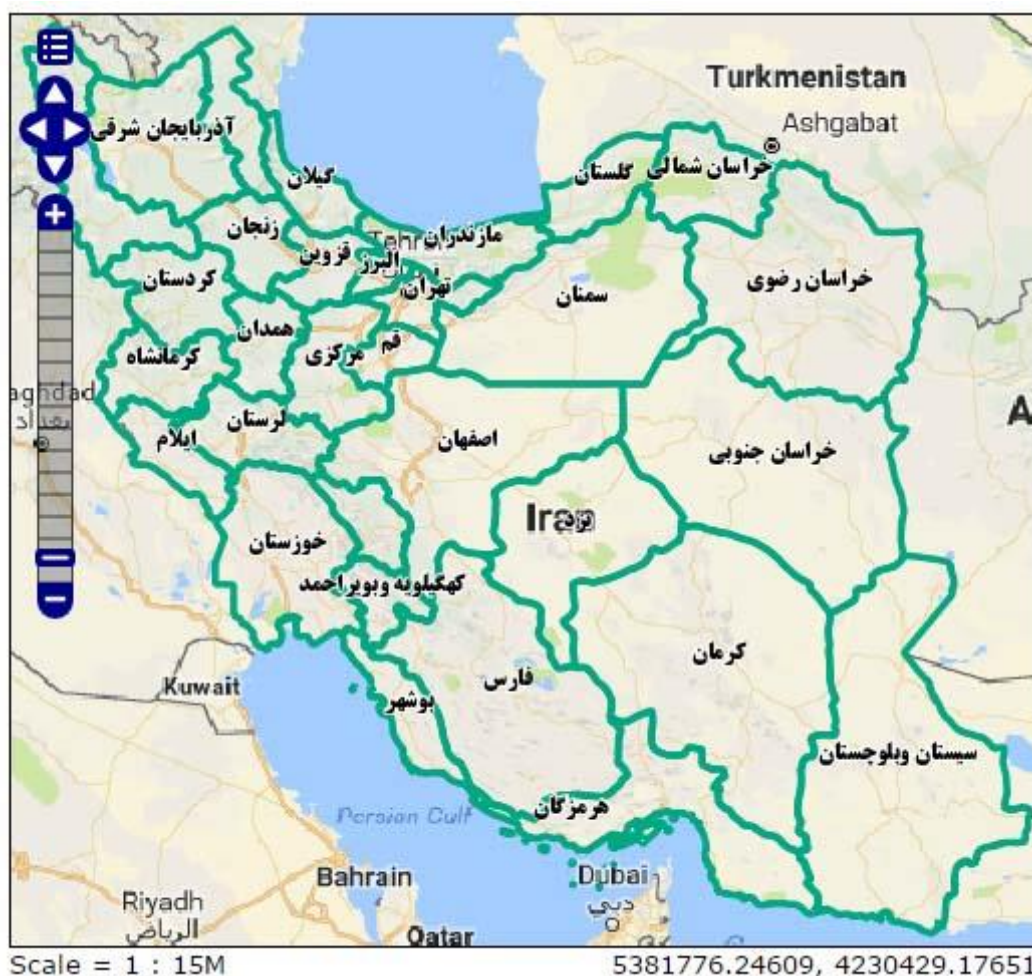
Turkmenistan
Ashgabat
آذربایجان شرقی
گیلان
گلستان
خراسان شمالی
زنجان
مازندران
Tehran
قزوین
البرز
کردستان
تهران
سمنان
خراسان رضوی
همدان
قم
کرمانشاه
مرکزی
Baghdad
بغداد
لرستان
ایلام
اصفهان
خراسان جنوبی
A
Iran
یزد
خوزستان
کهگیلویه وبویراحمد
کرمان
Kuwait
فارس
بوشهر
سیستان وبلوچستان
Persian Gulf
هرمزگان
Bahrain
Dubai
دبي
Riyadh
الرياض
Qatar
Scale = 1 : 15M
5381776.24609, 4230429.17651